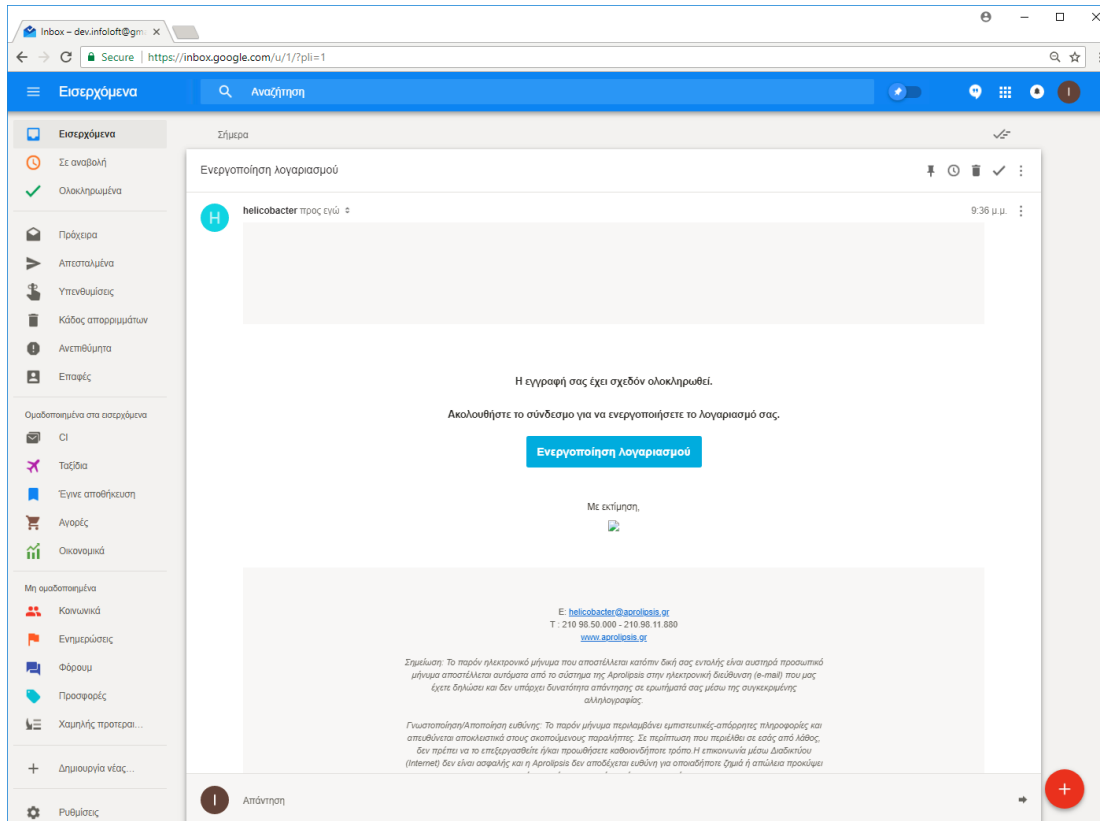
Inbox – dev.infoloft@gm ×

Secure | https://inbox.google.com/u/1/?pli=1

Εισερχόμενα

Αναζήτηση

I

Εισερχόμενα
Σε αναβολή
Ολοκληρωμένα
Πρόχειρα
Απεσταλμένα
Υπενθυμίσεις
Κάδος απορριμμάτων
Ανεπιθύμητα
Επαφές

Ομαδοποιημένα στα εισερχόμενα
CI
Ταξίδια
Έγινε αποθήκευση
Αγορές
Οικονομικά

Μη ομαδοποιημένα
Κοινωνικά
Ενημερώσεις
Φόρουμ
Προσφορές
Χαμηλής προτεραι...

Δημιουργία νέας...

Ρυθμίσεις

Σήμερα

Ενεργοποίηση λογαριασμού

H

helicobacter προς εγώ

9:36 μ.μ.

Η εγγραφή σας έχει σχεδόν ολοκληρωθεί.

Ακολουθήστε το σύνδεσμο για να ενεργοποιήσετε το λογαριασμό σας.

Ενεργοποίηση λογαριασμού

Με εκτίμηση,

E: helicobacter@aprolipsis.gr
T : 210 98.50.000 - 210.98.11.880
www.aprolipsis.gr

Σημείωση: Το παρόν ηλεκτρονικό μήνυμα που αποστέλλεται κατόπιν δική σας εντολής είναι αυστηρά προσωπικό μήνυμα αποστέλλεται αυτόματα από το σύστημα της Aprolipsis στην ηλεκτρονική διεύθυνση (e-mail) που μας έχετε δηλώσει και δεν υπάρχει δυνατότητα απάντησης σε ερωτήματά σας μέσω της συγκεκριμένης αλληλογραφίας.

Γνωστοποίηση/Αποποίηση ευθύνης: Το παρόν μήνυμα περιλαμβάνει εμπιστευτικές-απόρρητες πληροφορίες και απευθύνεται αποκλειστικά στους σκοπούμενους παραλήπτες. Σε περίπτωση που περιέλθει σε εσάς από λάθος, δεν πρέπει να το επεξεργασθείτε ή/και προωθήσετε καθοιονδήποτε τρόπο.Η επικοινωνία μέσω Διαδικτύου (Internet) δεν είναι ασφαλής και η Aprolipsis δεν αποδέχεται ευθύνη για οποιαδήποτε ζημιά ή απώλεια προκύψει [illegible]

I

Απάντηση

+